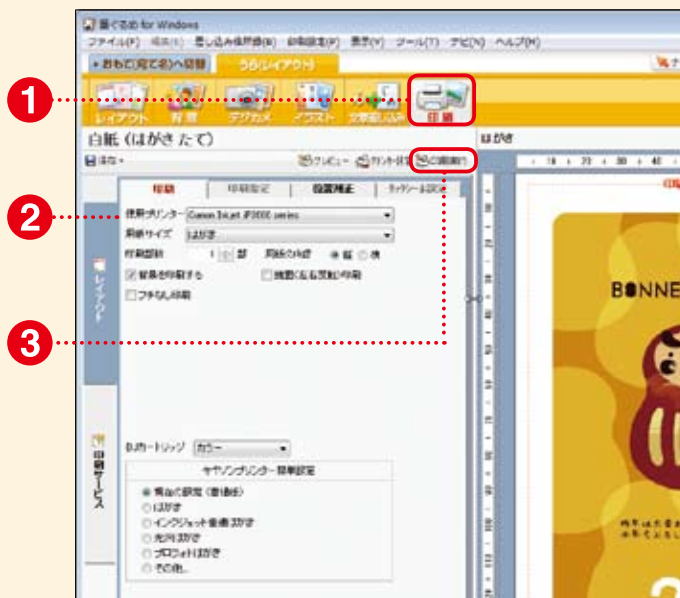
筆ぐるめ for Windows

ファイル(F) 編集(E) 差し込み項目(B) 印刷設定(P) 表示(V) ツール(T) ナビ(N) ヘルプ(H)

おもて(宛て名)へ切替

うら(レイアウト)

1

レイアウト 背景 デジカメ イラスト 文章差し込み 印刷

白紙（はがき たて）

はがき

プレビュー

印刷実行

2

印刷 印刷設定 位置補正

使用プリンター Canon Inkjet iP3000 series

用紙サイズ はがき

印刷部数 1 部 用紙の向き 縦 横

背景を印刷する

線画(文字)を黒色で印刷

フチなし印刷

3

レイアウト

印刷サービス

BJカートリッジ カラー

キヤノンプリンター簡単設定

現在の設定（普通紙）

はがき

インクジェット普通紙

光沢紙

プロフォトはがき

その他...

BONNE